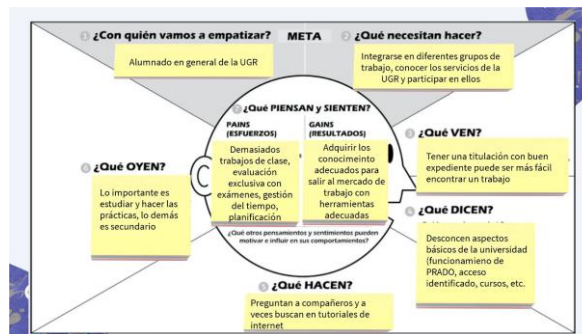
1 ¿Con quién vamos a empatizar?

META

2 ¿Qué necesitan hacer?

Alumnado en general de la UGR

Integrarse en diferentes grupos de trabajo, conocer los servicios de la UGR y participar en ellos

7 ¿Qué PIENSAN y SIENTEN?

PAINS (ESFUERZOS)

GAINS (RESULTADOS)

Demasiados trabajos de clase, evaluación exclusiva con exámenes, gestión del tiempo, planificación

Adquirir los conocimiento adecuados para salir al mercado de trabajo con herramientas adecuadas

¿Qué otros pensamientos y sentimientos pueden motivar e influir en sus comportamientos?

3 ¿Qué VEN?

Tener una titulación con buen expediente puede ser más fácil encontrar un trabajo

6 ¿Qué OYEN?

Lo importante es estudiar y hacer las prácticas, lo demás es secundario

4 ¿Qué DICEN?

Desconcen aspectos basicos de la universidad (funcionamieno de PRADO, acceso identificado, cursos, etc.

5 ¿Qué HACEN?

Preguntan a compañeros y a veces buscan en tutoriales de internet